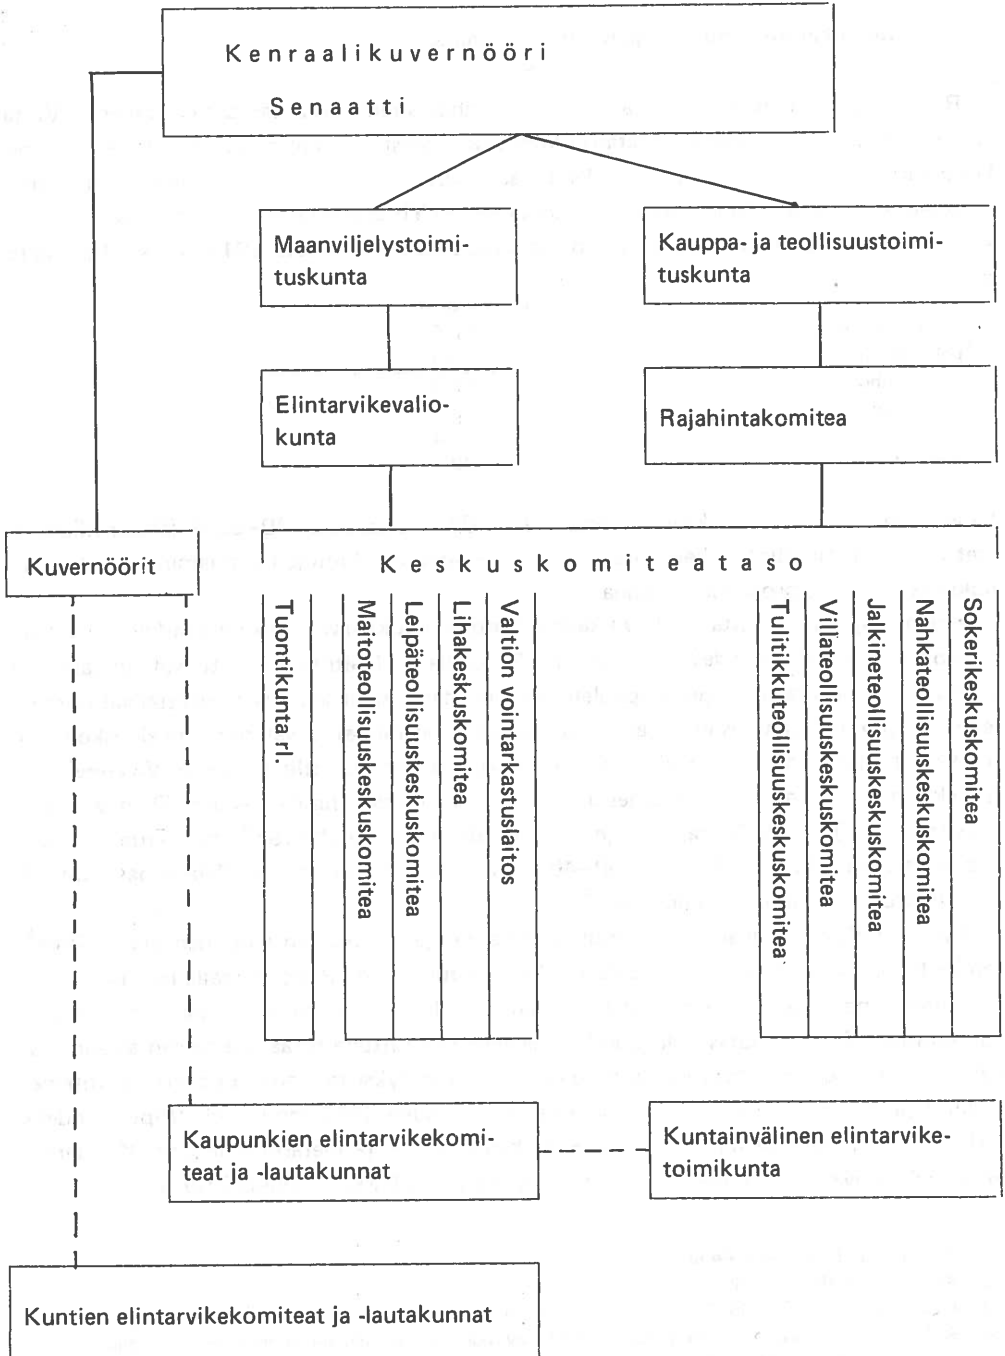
Kenraalikuvernööri

Senaatti

Maanviljelystoimituskunta

Kauppa- ja teollisuustoimituskunta

Elintarvikevaliokunta

Rajahintakomitea

Kuvernöörit

Keskuskomiteataso

Tuontikunta r.l.

Maitoteollisuuskeskuskomitea

Leipäteollisuuskeskuskomitea

Lihakeskuskomitea

Valtion vointarkastuslaitos

Tulitikkuteollisuuskeskuskomitea

Villateollisuuskeskuskomitea

Jalkineteollisuuskeskuskomitea

Nahkateollisuuskeskuskomitea

Sokerikeskuskomitea

Kaupunkien elintarvikekomiteat ja -lautakunnat

Kuntainvälinen elintarviketoimikunta

Kuntien elintarvikekomiteat ja -lautakunnat